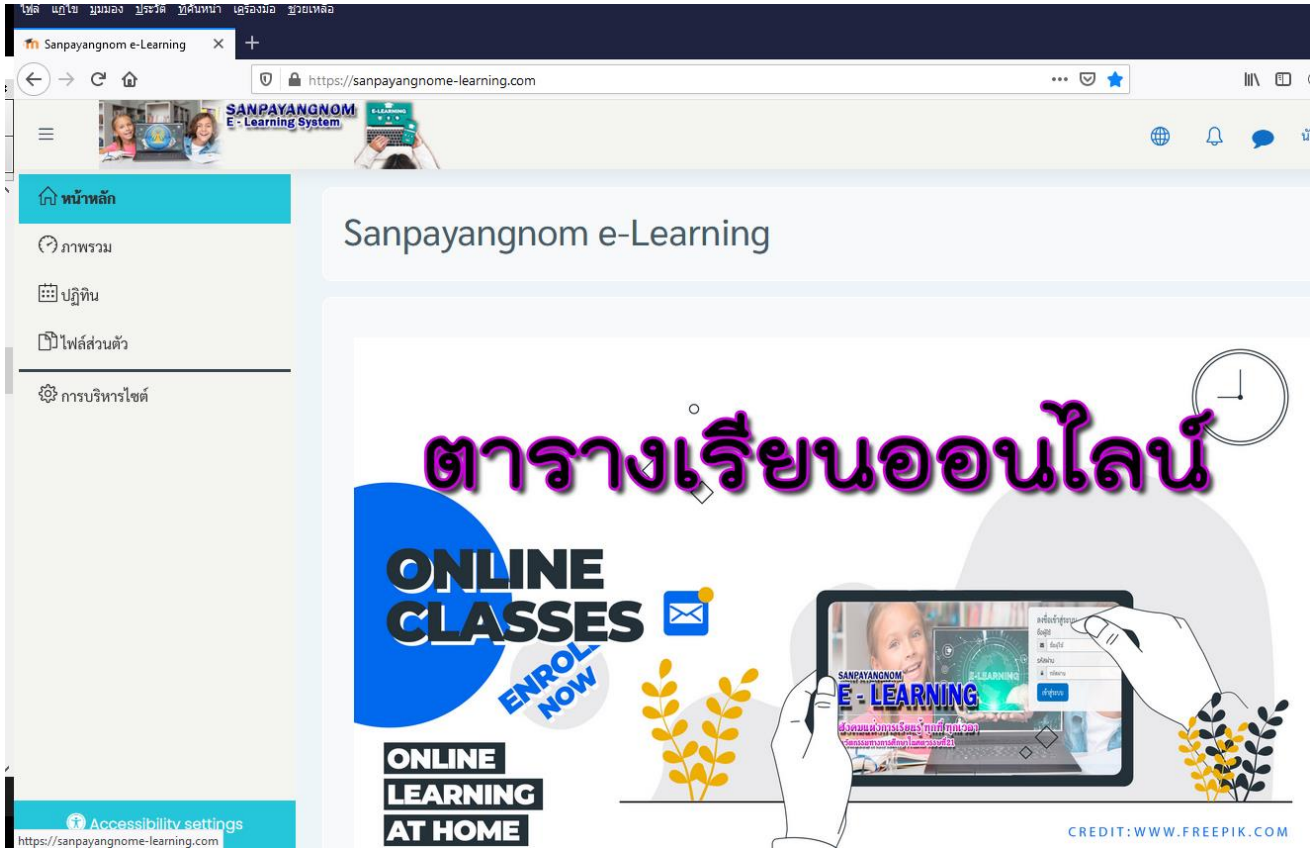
ไฟล์ แก้ไข มุมมอง ประวัติ ที่คั่นหน้า เครื่องมือ ช่วยเหลือ

Sanpayangnom e-Learning

https://sanpayangnome-learning.com

SANPAYANGNOM
E - Learning System

E-LEARNING

หน้าหลัก

ภาพรวม

ปฏิทิน

ไฟล์ส่วนตัว

การบริหารไซต์

Sanpayangnom e-Learning

ตารางเรียนออนไลน์

ONLINE CLASSES

ENROLL NOW

ONLINE LEARNING AT HOME

SANPAYANGNOM
E - LEARNING

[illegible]

E-LEARNING

CREDIT:WWW.FREEPIK.COM

Accessibility settings

https://sanpayangnome-learning.com